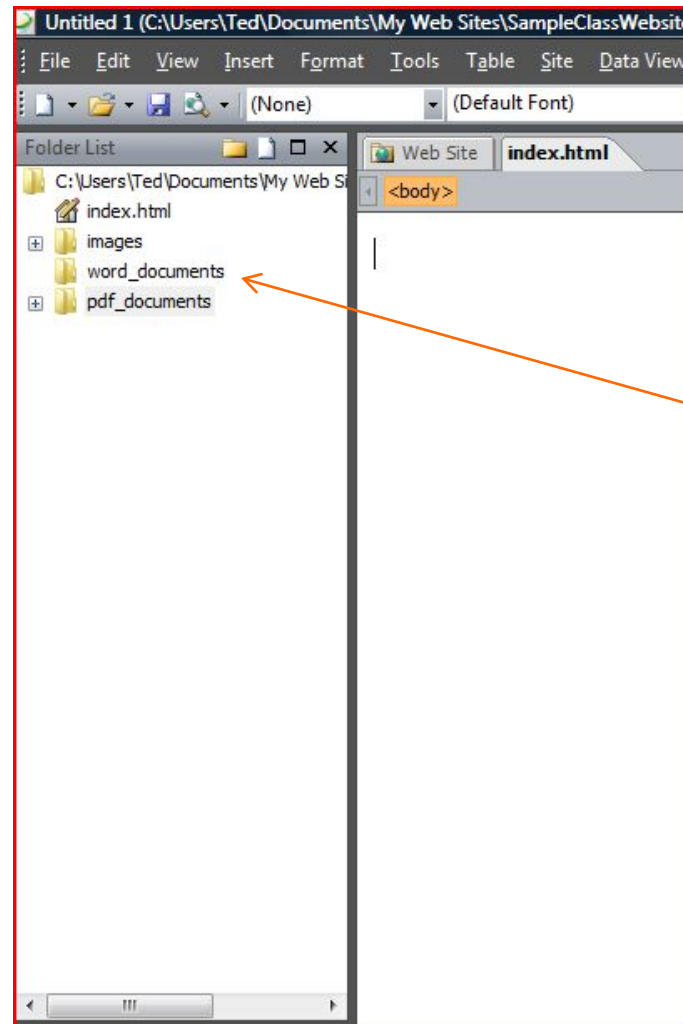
Untitled 1 (C:\Users\Ted\Documents\My Web Sites\SampleClassWebsit

File Edit View Insert Format Tools Table Site Data View

(None) (Default Font)

Folder List

C:\Users\Ted\Documents\My Web Si

index.html

images

word_documents

pdf_documents

Web Site index.html

<body>